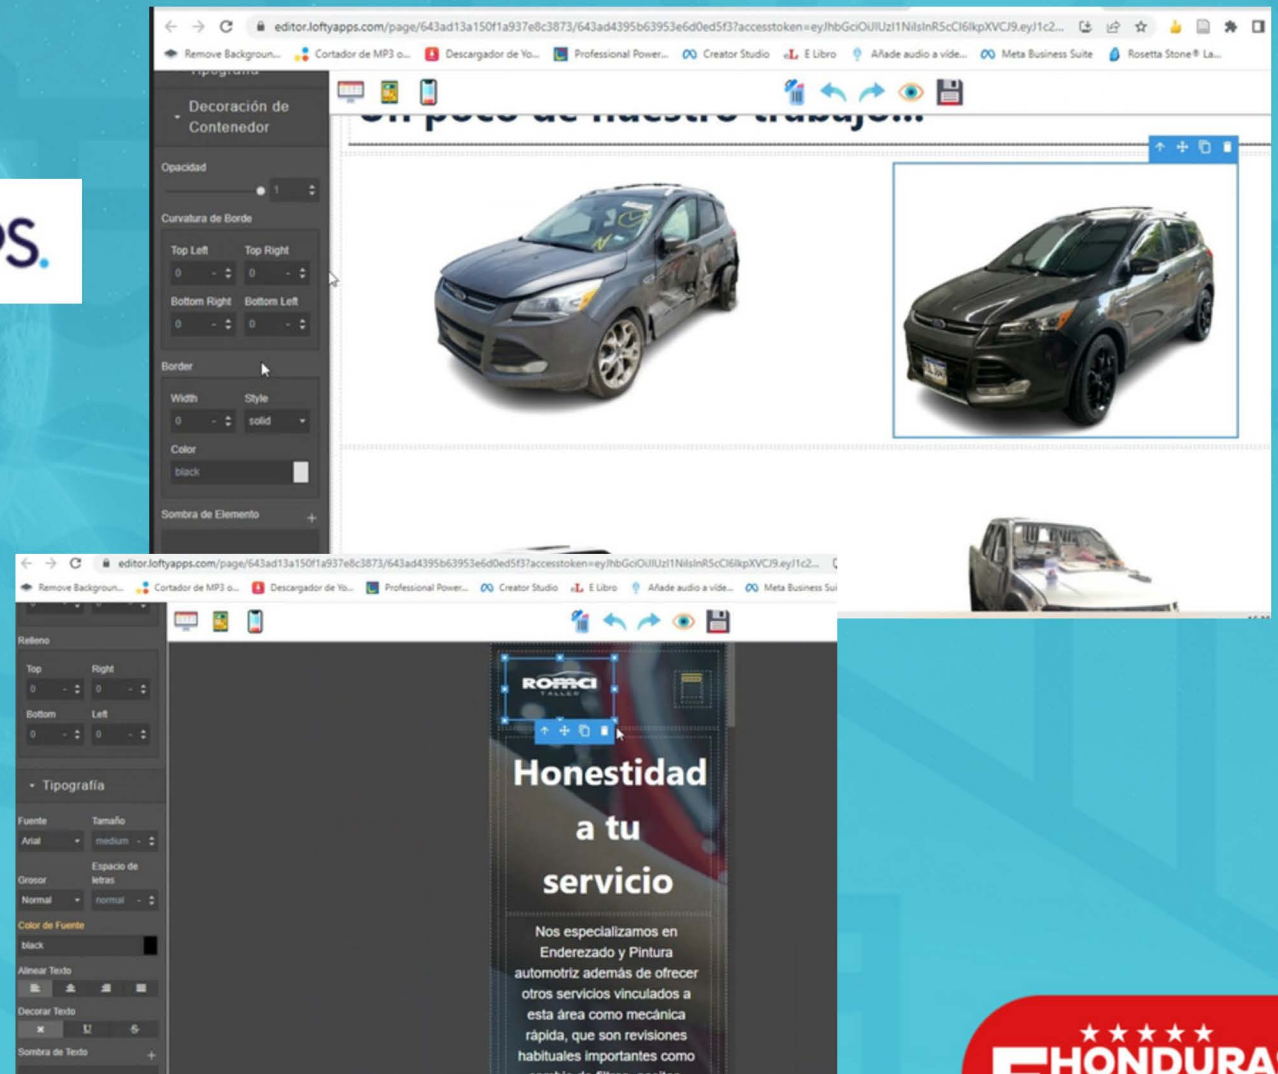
ps.

editor.loftyapps.com/page/643ad13a150f1a937e8c3873/643ad4395b63953e6d0ed5f3?accesstoken=eyJhbGciOiJIUzI1NiIsInR5cCI6IkpXVCJ9.eyJ1c2...

Remove Backgroun... Cortador de MP3 o... Descargador de Yo... Professional Power... Creator Studio E Libro Añade audio a víde... Meta Business Suite Rosetta Stone® La...

Decoración de Contenedor

Opacidad
1

Curvatura de Borde
Top Left 0 Top Right 0
Bottom Right 0 Bottom Left 0

Border
Width 0 Style solid
Color black

Sombra de Elemento +

Un poco de nuestro trabajo...

editor.loftyapps.com/page/643ad13a150f1a937e8c3873/643ad4395b63953e6d0ed5f3?accesstoken=eyJhbGciOiJIUzI1NiIsInR5cCI6IkpXVCJ9.eyJ1c2...

Remove Backgroun... Cortador de MP3 o... Descargador de Yo... Professional Power... Creator Studio E Libro Añade audio a víde... Meta Business Sui

Relleno
Top 0 Right 0
Bottom 0 Left 0

Tipografía
Fuente Arial Tamaño medium
Grosor Normal Espacio de letras normal
Color de Fuente
black
Alinear Texto
Decorar Texto
Sombra de Texto +

ROMACI TALLER

Honestidad a tu servicio

Nos especializamos en Enderezado y Pintura automotriz además de ofrecer otros servicios vinculados a esta área como mecánica rápida, que son revisiones habituales importantes como

★★★★★
HONDURA